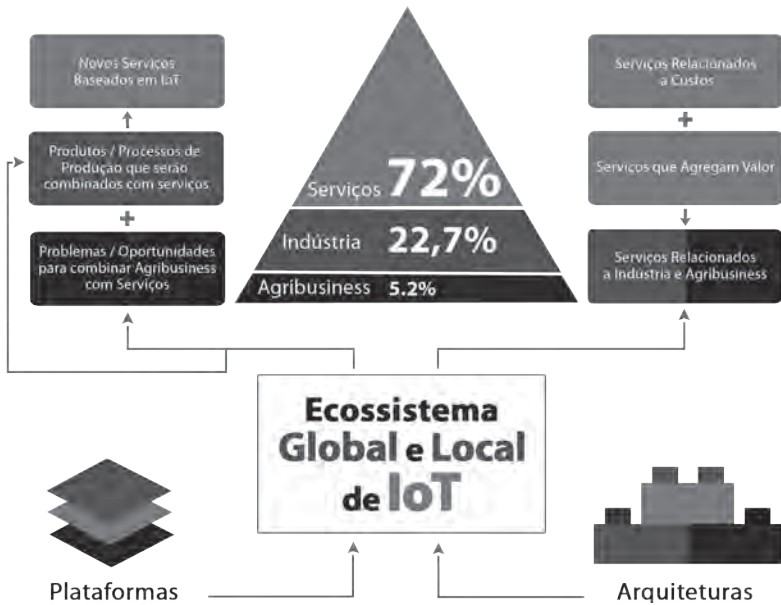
Novos Serviços Baseados em IoT

Produtos / Processos de Produção que serão combinados com serviços

+

Problemas / Oportunidades para combinar Agribusiness com Serviços

Serviços 72%

Indústria 22,7%

Agribusiness 5.2%

Serviços Relacionados a Custos

+

Serviços que Agregam Valor

Serviços Relacionados a Indústria e Agribusiness

Ecossistema Global e Local de IoT

Plataformas

Arquiteturas